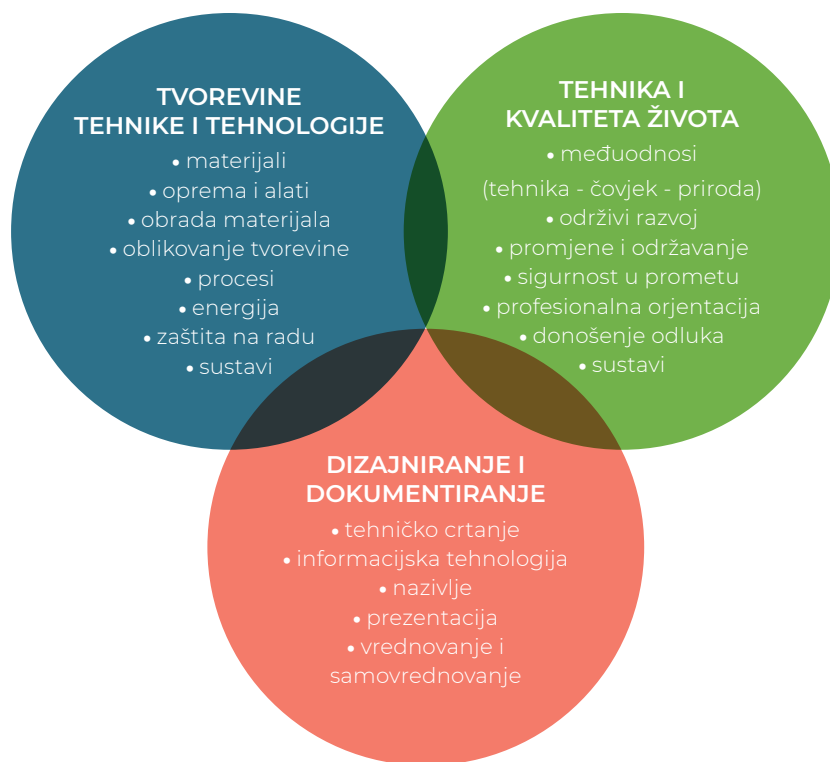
TVOREVINE TEHNIKE I TEHNOLOGIJE
• materijali
• oprema i alati
• obrada materijala
• oblikovanje tvorevine
• procesi
• energija
• zaštita na radu
• sustavi

TEHNIKA I KVALITETA ŽIVOTA
• međuodnosi (tehnika - čovjek - priroda)
• održivi razvoj
• promjene i održavanje
• sigurnost u prometu
• profesionalna orjentacija
• donošenje odluka
• sustavi

DIZAJNIRANJE I DOKUMENTIRANJE
• tehničko crtanje
• informacijska tehnologija
• nazivlje
• prezentacija
• vrednovanje i samovrednovanje